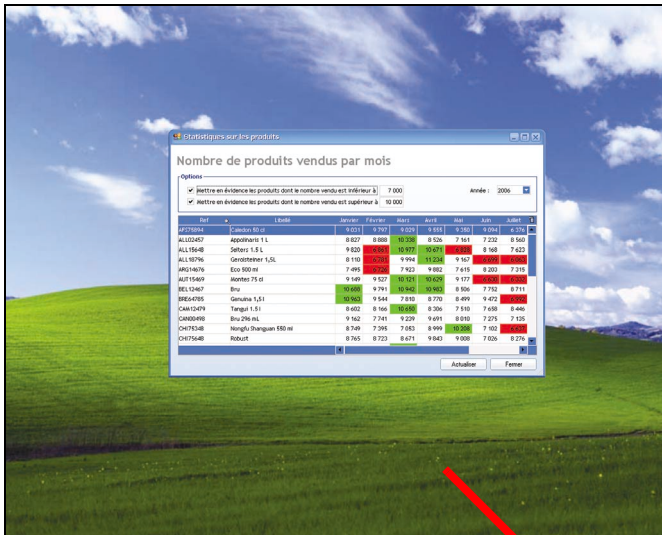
Statistiques sur les produits

Nombre de produits vendus par mois

Options

Mettre en évidence les produits dont le nombre vendu est inférieur à 7 000

Mettre en évidence les produits dont le nombre vendu est supérieur à 10 000

Année : 2006

| Ref | Libellé | Janvier | Février | Mars | Avril | Mai | Juin | Juillet |
|---|---|---|---|---|---|---|---|---|
| AFS75894 | Caledon 50 cl | 9 031 | 9 797 | 9 029 | 9 555 | 9 150 | 9 094 | 6 376 |
| ALL02457 | Appolinaris 1 L | 8 827 | 8 888 | 10 338 | 8 526 | 7 161 | 7 232 | 8 560 |
| ALL15648 | Selters 1.5 L | 9 820 | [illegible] | 10 177 | 10 671 | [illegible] | 8 168 | 7 623 |
| ALL18796 | Gerolsteiner 1,5L | 8 110 | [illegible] | 9 994 | 11 234 | 9 167 | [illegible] | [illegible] |
| ARG14676 | Eco 500 ml | 7 495 | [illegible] | 7 923 | 9 882 | 7 615 | 8 203 | 7 315 |
| AUT15469 | Montes 75 cl | 9 149 | 9 527 | 10 121 | 10 629 | 9 177 | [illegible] | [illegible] |
| BEL12467 | Bru | 10 600 | 9 791 | 10 942 | 10 983 | 8 506 | 7 752 | 8 711 |
| BRE64785 | Genuina 1,5 l | 10 963 | 9 544 | 7 810 | 8 770 | 8 499 | 9 472 | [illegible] |
| CAN12479 | Tangui 1.5 l | 8 602 | 8 166 | 10 650 | 8 306 | 7 510 | 7 658 | 8 446 |
| CAN00498 | Bru 296 mL | 9 162 | 7 741 | 9 239 | 9 691 | 8 010 | 7 275 | 7 135 |
| CHI75348 | Nongfu Shanguan 550 ml | 8 749 | 7 395 | 7 053 | 8 999 | 10 208 | 7 102 | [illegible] |
| CHI75648 | Robust | 8 765 | 8 723 | 8 671 | 9 843 | 9 008 | 7 026 | 8 276 |

Actualiser

Fermer